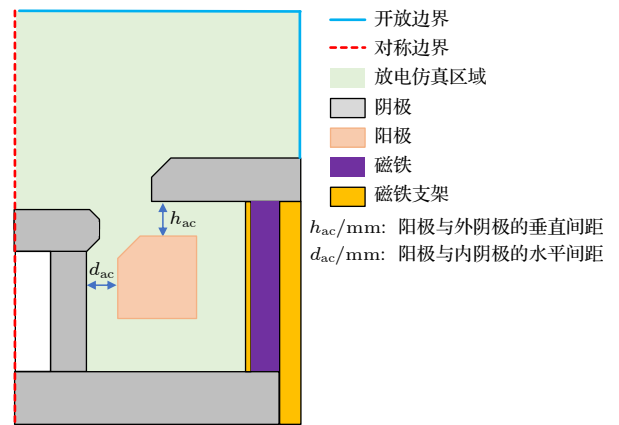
$h_{\mathrm{ac}}$

$d_{\mathrm{ac}}$

开放边界

对称边界

放电仿真区域

阴极

阳极

磁铁

磁铁支架

$h_{\mathrm{ac}}/\mathrm{mm}$: 阳极与外阴极的垂直间距

$d_{\mathrm{ac}}/\mathrm{mm}$: 阳极与内阴极的水平间距